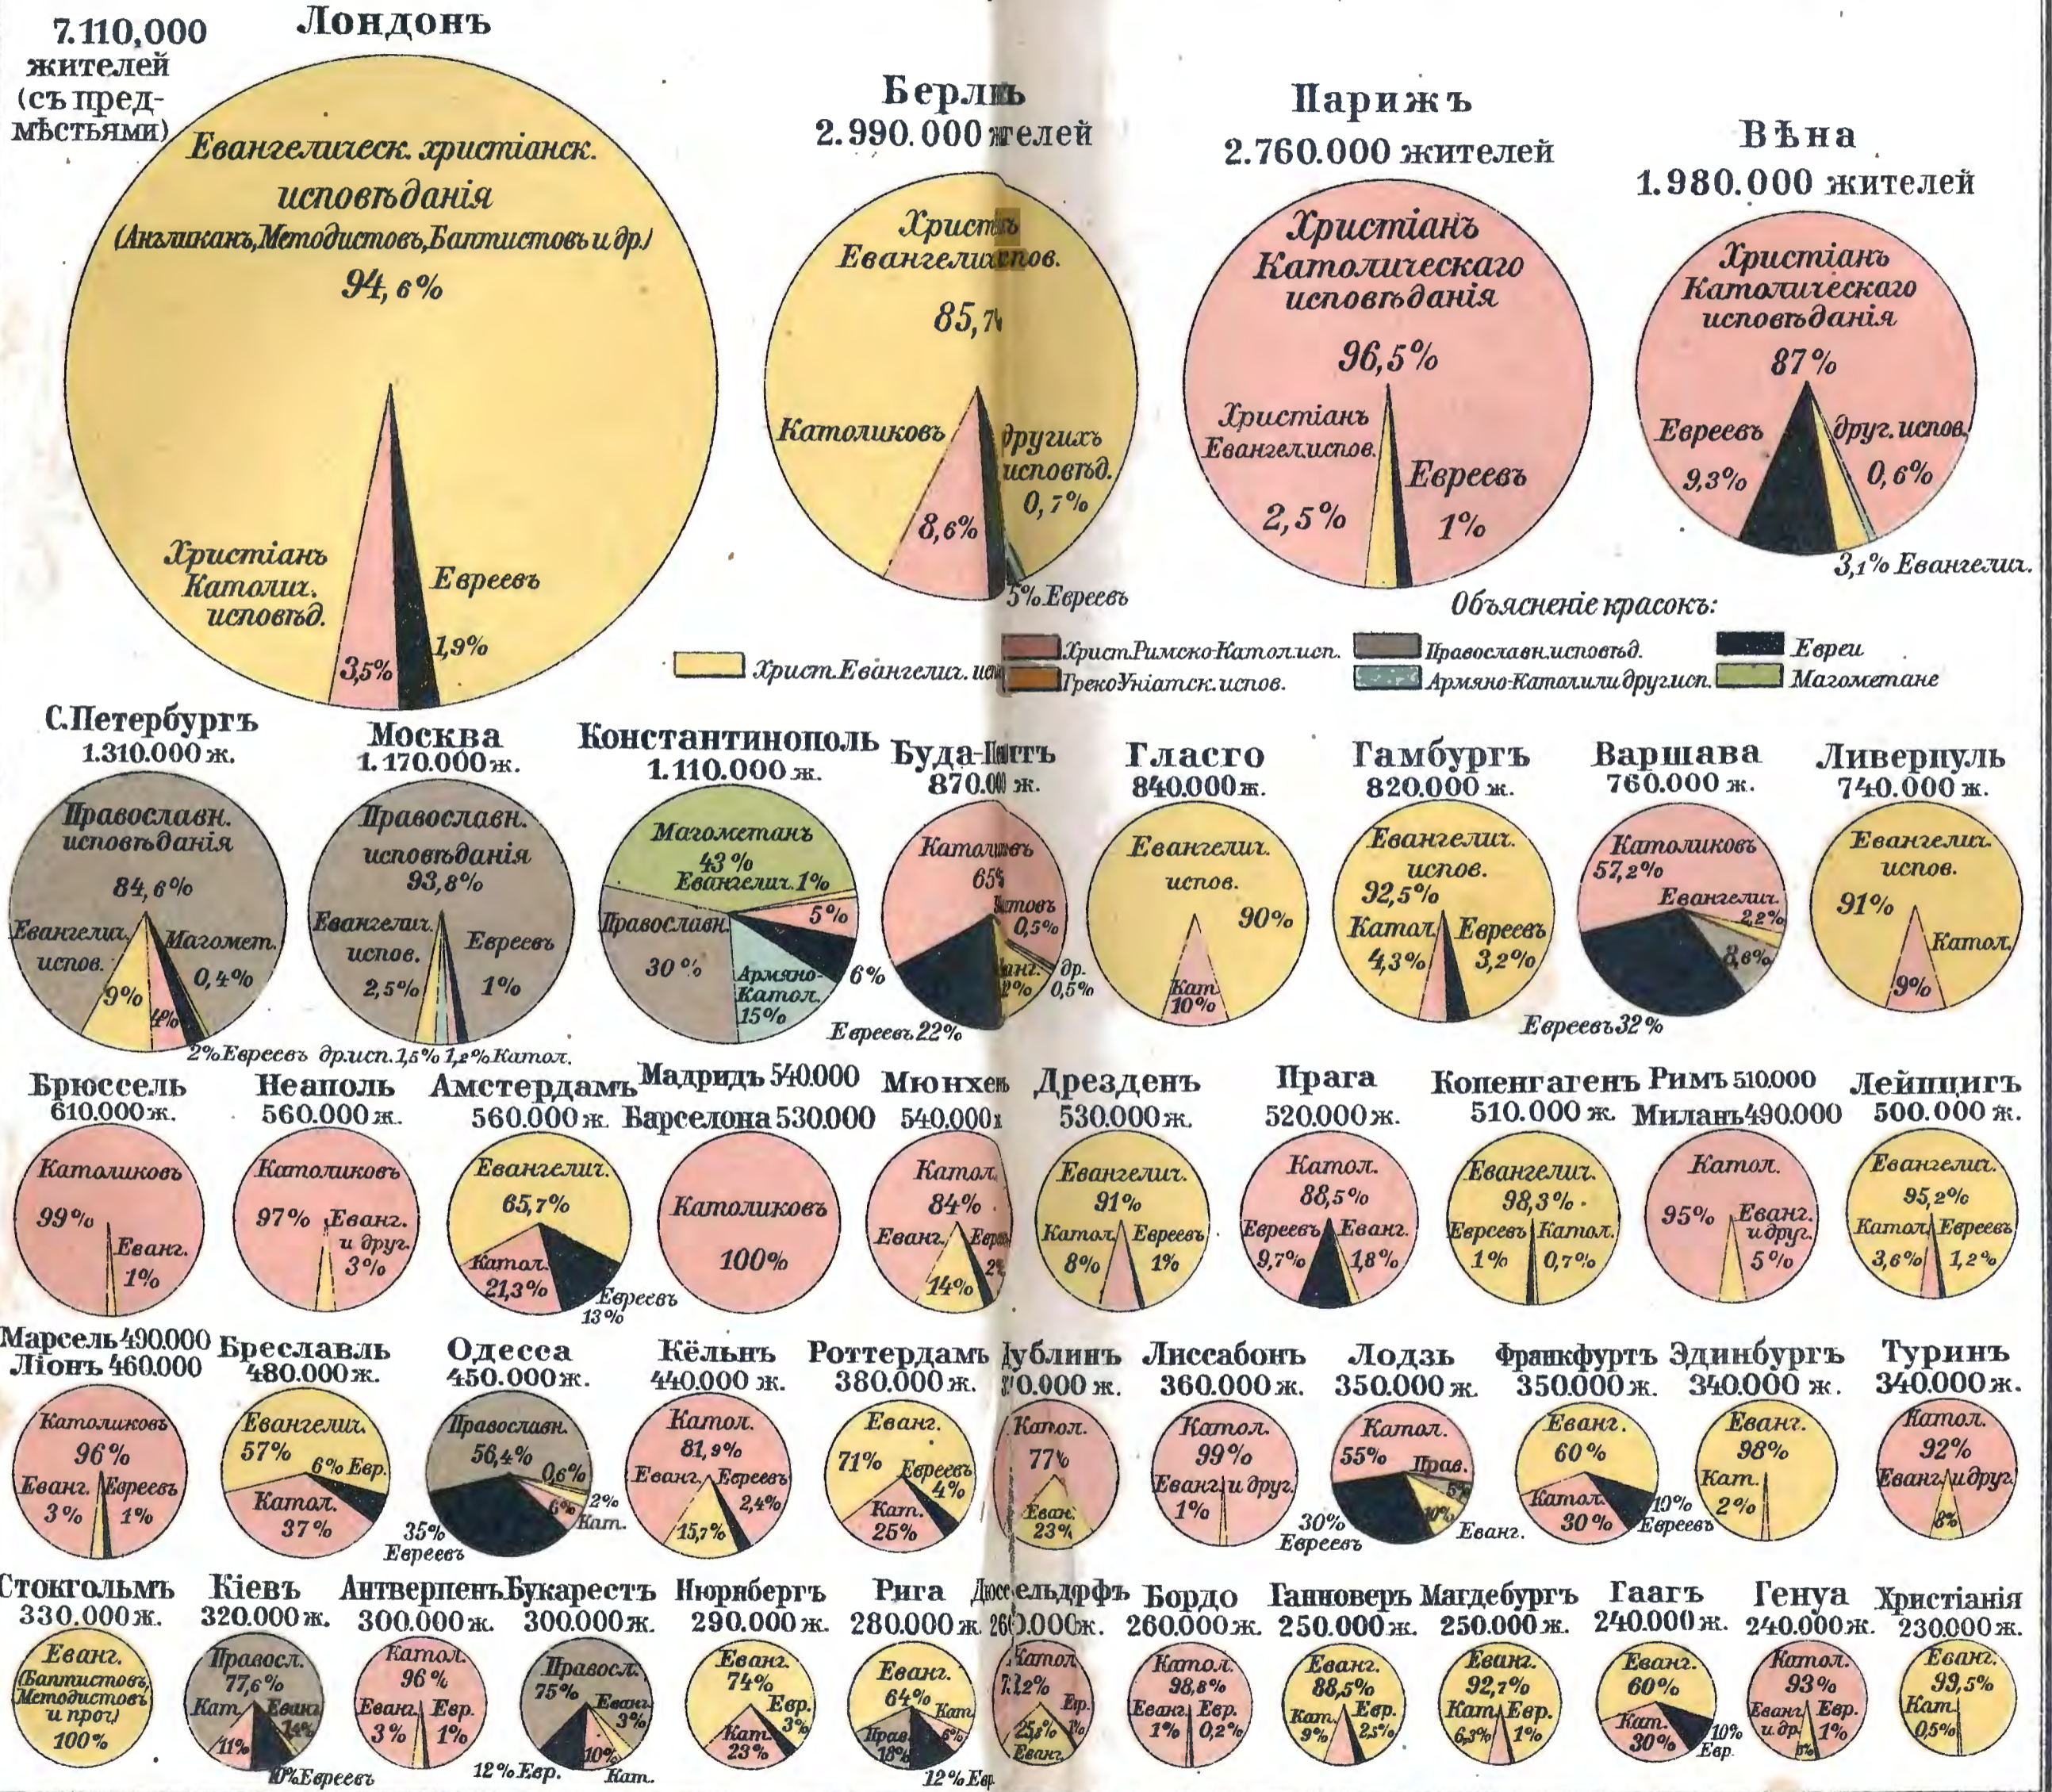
7.110,000 жителей (съ предмѣстьями)

Лондонъ

Евангелическ. христіанск. исповѣданія (Англиканъ, Методистовъ, Баптистовъ и др.) 94,6%

Христіанъ Католич. исповѣд. 3,5%

Евреевъ 1,9%

Берлинъ
2.990.000 жителей

Христіанъ Евангелич. испов. 85,7%

Католиковъ 8,6%

другихъ исповѣд. 0,7%

5% Евреевъ

Парижъ
2.760.000 жителей

Христіанъ Католическаго исповѣданія 96,5%

Христіанъ Евангелич. испов. 2,5%

Евреевъ 1%

Вѣна
1.980.000 жителей

Христіанъ Католическаго исповѣданія 87%

Евреевъ 9,3%

друг. испов. 0,6%

3,1% Евангелич.

Объясненіе красокъ:

Христ. Евангелич. испов.

Христ. Римско-Катол. исп.

Греко-Уніатск. испов.

Православн. исповѣд.

Армяно-Католич. и другіе исп.

Евреи

Магометане

С. Петербургъ
1.310.000 ж.

Православн. исповѣданія 84,6%

Евангелич. испов. 9%

Магомет. 0,4%

4%

2% Евреевъ

Москва
1.170.000 ж.

Православн. исповѣданія 93,8%

Евангелич. испов. 2,5%

Евреевъ 1%

др. исп. 1,5% 1,2% Катол.

Константинополь
1.110.000 ж.

Магометанъ 43%

Евангелич. 1%

5%

Православн. 30%

Армяно-Катол. 15%

6%

Евреевъ 22%

Буда-Пештъ
870.000 ж.

Католиковъ 65%

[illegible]стовъ 0,5%

Еванг. 12%

др. 0,5%

Гласго
840.000 ж.

Евангелич. испов. 90%

Кат. 10%

Гамбургъ
820.000 ж.

Евангелич. испов. 92,5%

Катол. 4,3%

Евреевъ 3,2%

Варшава
760.000 ж.

Католиковъ 57,2%

Евангелич. 2,2%

8,6%

Евреевъ 32%

Ливерпуль
740.000 ж.

Евангелич. испов. 91%

Катол. 9%

Брюссель
610.000 ж.

Католиковъ 99%

Еванг. 1%

Неаполь
560.000 ж.

Католиковъ 97%

Еванг. и друг. 3%

Амстердамъ
560.000 ж.

Евангелич. 65,7%

Катол. 21,3%

Евреевъ 13%

Мадридъ 540.000
Барселона 530.000

Католиковъ 100%

Мюнхенъ
540.000 ж.

Катол. 84%

Еванг. 14%

Евр. 2%

Дрезденъ
530.000 ж.

Евангелич. 91%

Катол. 8%

Евреевъ 1%

Прага
520.000 ж.

Катол. 88,5%

Евреевъ 9,7%

Еванг. 1,8%

Копенгагенъ
510.000 ж.

Евангелич. 98,3%

Евреевъ 1%

Катол. 0,7%

Римъ 510.000
Миланъ 490.000

Катол. 95%

Еванг. и друг. 5%

Лейпцигъ
500.000 ж.

Евангелич. 95,2%

Катол. 3,6%

Евреевъ 1,2%

Марсель 490.000
Ліонъ 460.000

Католиковъ 96%

Еванг. 3%

Евреевъ 1%

Бреславль
480.000 ж.

Евангелич. 57%

6% Евр.

Катол. 37%

Одесса
450.000 ж.

Православн. 56,4%

0,6%

2%

6% Кат.

35% Евреевъ

Кёльнъ
440.000 ж.

Катол. 81,9%

Еванг. 15,7%

Евреевъ 2,4%

Роттердамъ
380.000 ж.

Еванг. 71%

Евреевъ 4%

Кат. 25%

Дублинъ
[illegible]0.000 ж.

Катол. 77%

Еван. 23%

Лиссабонъ
360.000 ж.

Катол. 99%

Еванг. и друг. 1%

Лодзь
350.000 ж.

Катол. 55%

Прав. 5%

10%

30% Евреевъ

Еванг.

Франкфуртъ
350.000 ж.

Еванг. 60%

Катол. 30%

10% Евреевъ

Эдинбургъ
340.000 ж.

Еванг. 98%

Кат. 2%

Туринъ
340.000 ж.

Катол. 92%

Еванг. и друг. 8%

Стокгольмъ
330.000 ж.

Еванг. (Баптистовъ, Методистовъ и проч.) 100%

Кіевъ
320.000 ж.

Правосл. 77,6%

Кат. 11%

Еванг. 1,4%

10% Евреевъ

Антверпенъ
300.000 ж.

Катол. 96%

Еванг. 3%

Евр. 1%

Букарестъ
300.000 ж.

Правосл. 75%

Еванг. 3%

12% Евр.

10%

Кат.

Нюрнбергъ
290.000 ж.

Еванг. 74%

Евр. 3%

Кат. 23%

Рига
280.000 ж.

Еванг. 64%

Кат. 6%

Прав. 18%

12% Евр.

Дюссельдорфъ
260.000 ж.

Катол. 71,2%

Евр. 1%

25,5%

Еванг.

Бордо
260.000 ж.

Катол. 98,8%

Еванг. 1%

Евр. 0,2%

Ганноверъ
250.000 ж.

Еванг. 88,5%

Кат. 9%

Евр. 2,5%

Магдебургъ
250.000 ж.

Еванг. 92,7%

Кат. 6,3%

Евр. 1%

Гаагъ
240.000 ж.

Еванг. 60%

Кат. 30%

10% Евр.

Генуа
240.000 ж.

Катол. 93%

Еванг. и др. 5%

Евр. 2%

Христіанія
230.000 ж.

Еванг. 99,5%

Кат. 0,5%